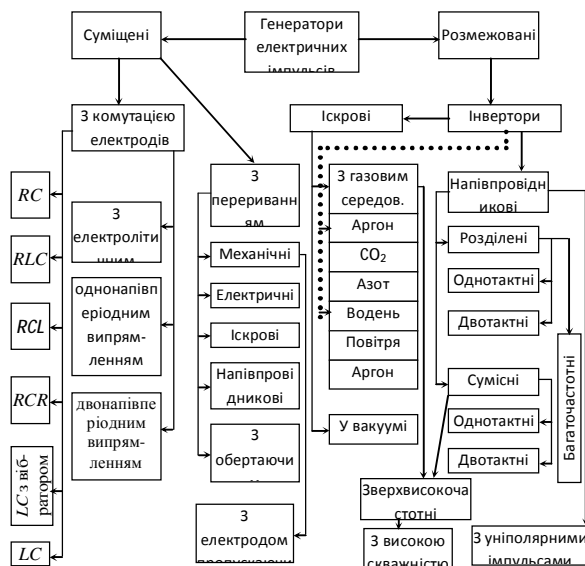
Суміщені

Генератори електричних імпульсів

Розмежовані

З комутацією електродів

Іскрові

Інвертори

$RC$

$RLC$

$RCL$

$RCR$

$LC$ з віб-ратором

$LC$

З електролітичним

однонапівперіодним випрямленням

двонапівперіодним випрямленням

З перериванням

Механічні

Електричні

Іскрові

Напівпровідникові

З обертаючи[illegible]

З електродом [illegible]

З газовим середов.

Аргон

$CO_2$

Азот

Водень

Повітря

Аргон

У вакуумі

Напівпровідникові

Розділені

Однотактні

Двотактні

Сумісні

Однотактні

Двотактні

Багаточастотні

Зверхвисокочастотні

З високою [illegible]

З уніполярними імпульсами